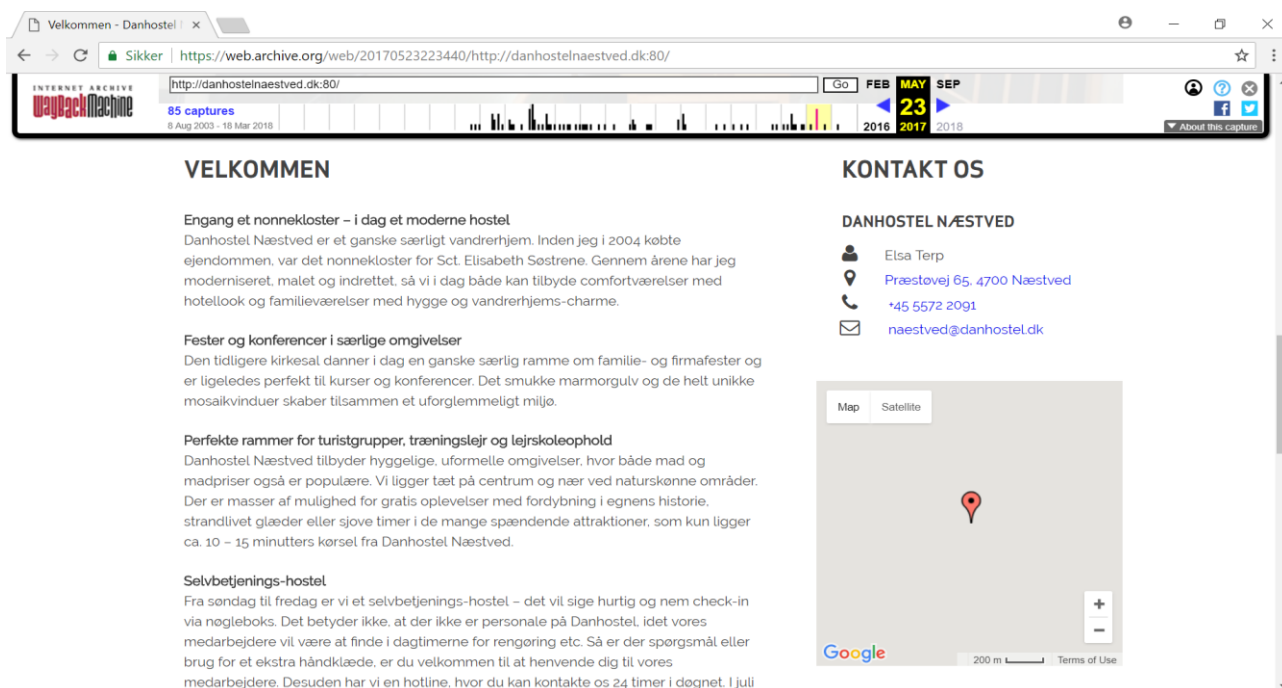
Velkommen - Danhostel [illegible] ×

Sikker | https://web.archive.org/web/20170523223440/http://danhostelnaestved.dk:80/

INTERNET ARCHIVE WaybackMachine

http://danhostelnaestved.dk:80/ Go FEB MAY SEP

85 captures
8 Aug 2003 - 18 Mar 2018

23

2016 2017 2018

About this capture

VELKOMMEN

Engang et nonnekloster – i dag et moderne hostel
Danhostel Næstved er et ganske særligt vandrerhjem. Inden jeg i 2004 købte ejendommen, var det nonnekloster for Sct. Elisabeth Søstrene. Gennem årene har jeg moderniseret, malet og indrettet, så vi i dag både kan tilbyde comfortværelser med hotellook og familieværelser med hygge og vandrerhjems-charme.

Fester og konferencer i særlige omgivelser
Den tidligere kirkesal danner i dag en ganske særlig ramme om familie- og firmafester og er ligeledes perfekt til kurser og konferencer. Det smukke marmorgulv og de helt unikke mosaikvinduer skaber tilsammen et uforglemmeligt miljø.

Perfekte rammer for turistgrupper, træningslejr og lejrskoleophold
Danhostel Næstved tilbyder hyggelige, uformelle omgivelser, hvor både mad og madpriser også er populære. Vi ligger tæt på centrum og nær ved naturskønne områder. Der er masser af mulighed for gratis oplevelser med fordybning i egnens historie, strandlivet glæder eller sjove timer i de mange spændende attraktioner, som kun ligger ca. 10 – 15 minutters kørsel fra Danhostel Næstved.

Selvbetjenings-hostel
Fra søndag til fredag er vi et selvbetjenings-hostel – det vil sige hurtig og nem check-in via nøgleboks. Det betyder ikke, at der ikke er personale på Danhostel, idet vores medarbejdere vil være at finde i dagtimerne for rengøring etc. Så er der spørgsmål eller brug for et ekstra håndklæde, er du velkommen til at henvende dig til vores medarbejdere. Desuden har vi en hotline, hvor du kan kontakte os 24 timer i døgnet. I juli

KONTAKT OS

DANHOSTEL NÆSTVED

Elsa Terp
Præstøvej 65, 4700 Næstved
+45 5572 2091
naestved@danhostel.dk

Map Satellite

Google 200 m Terms of Use